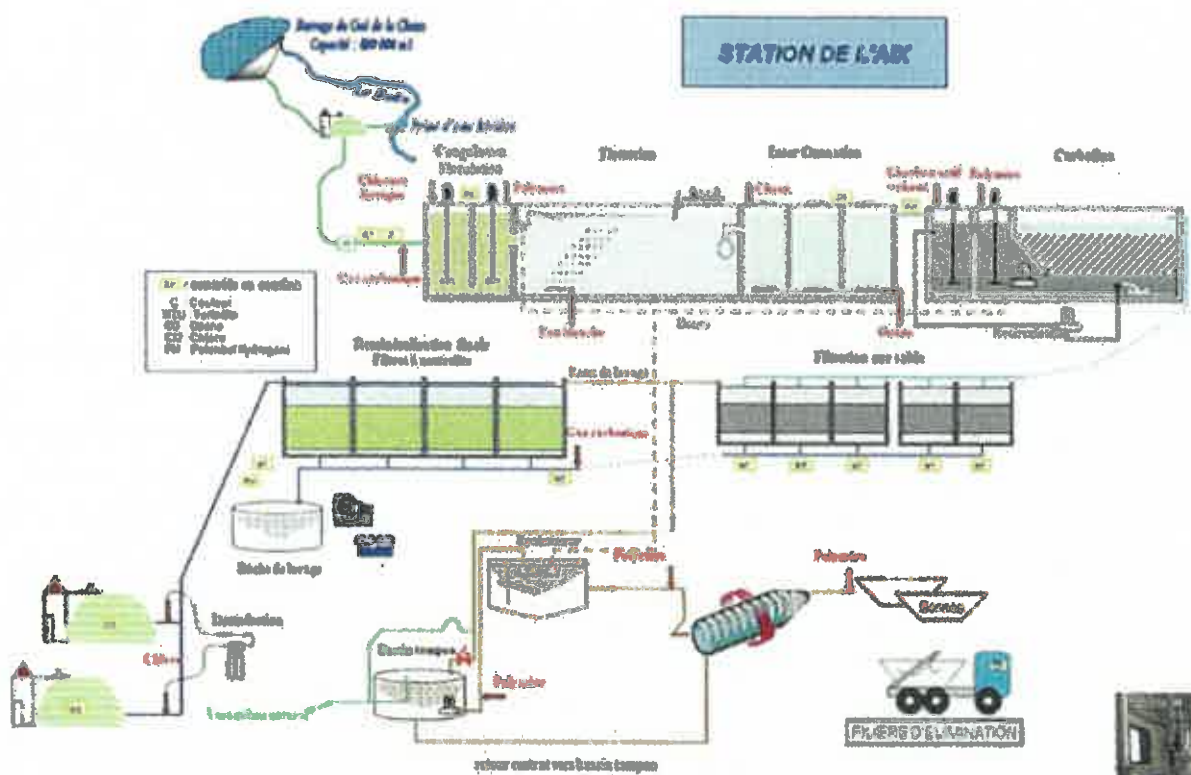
Barrage du Col de la Clusa
Capacité : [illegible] m3

STATION DE L'ARC

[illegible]
Prise d'eau brute

Coagulation
Floculation

Flottation

Inter Ozonation

Carbofloc

Chlorure ferrique

Polymère

Chlore

Charbon actif en poudre

Polymère

Gaz carbonique

Eau flottée

Boues

Ozone

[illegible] contrôle en continu
C Chlore
NTU Turbidité
O3 Ozone
CO2 Gaz carbonique
pH Potentiel Hydrogène

Reminéralisation finale
Filtres à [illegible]

Eaux de lavage

Gaz carbonique

Filtration sur sable

Bâche de lavage

Polymère

Polymère

Boues

Distribution

Chlore

Bassin tampon

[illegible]

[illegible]

retour central vers bassin tampon

FILIERES D'ELIMINATION